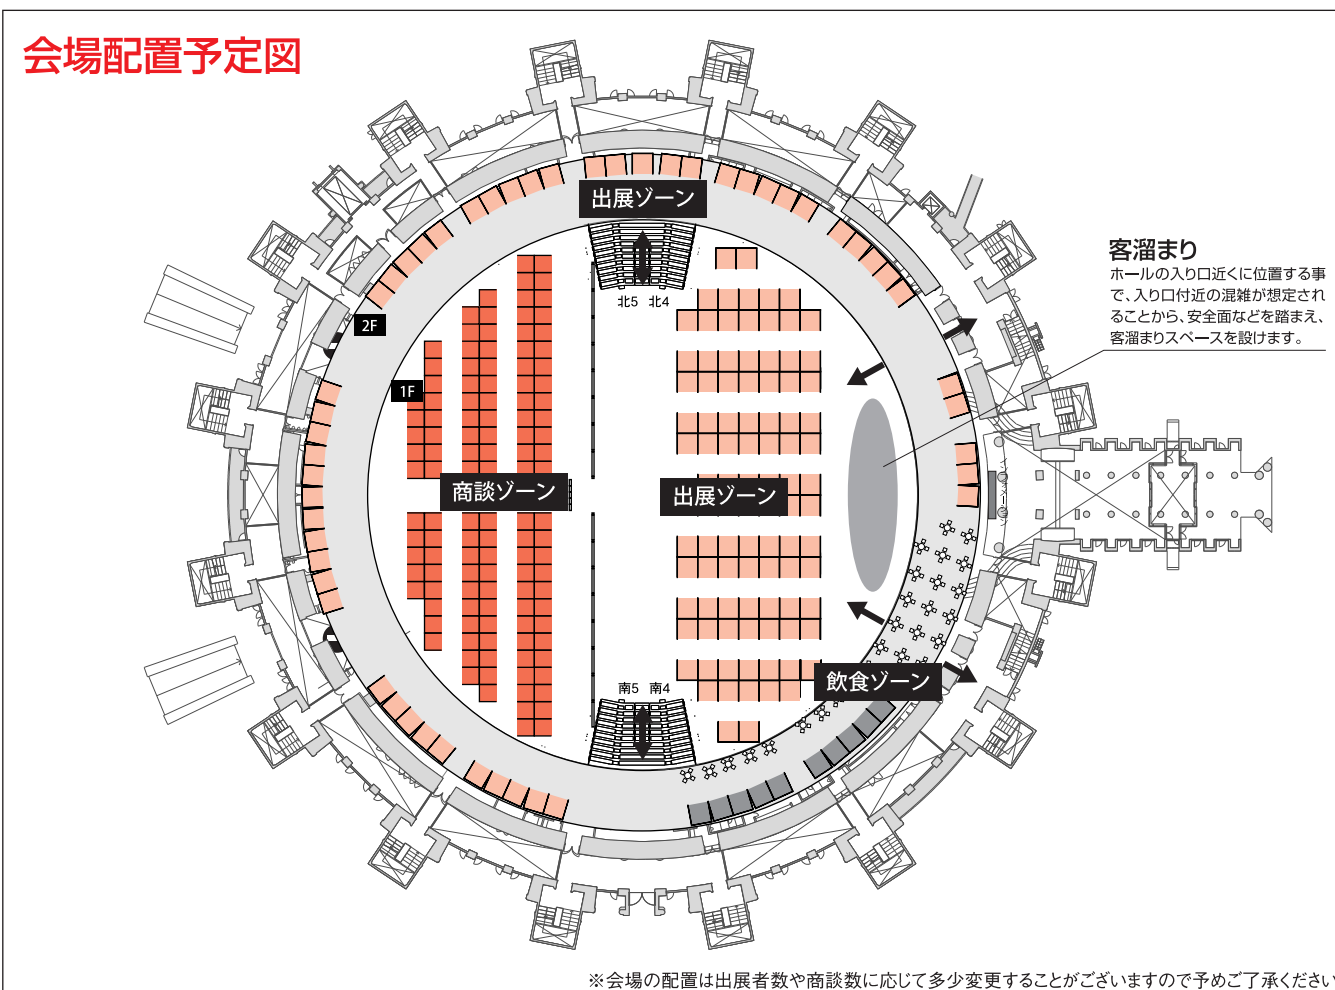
会場配置予定図

出展ゾーン

北5 北4

2F

1F

商談ゾーン

出展ゾーン

南5 南4

飲食ゾーン

客溜まり
ホールの入り口近くに位置する事で、入り口付近の混雑が想定されることから、安全面などを踏まえ、客溜まりスペースを設けます。

※会場の配置は出展者数や商談数に応じて多少変更することがございますので予めご了承ください